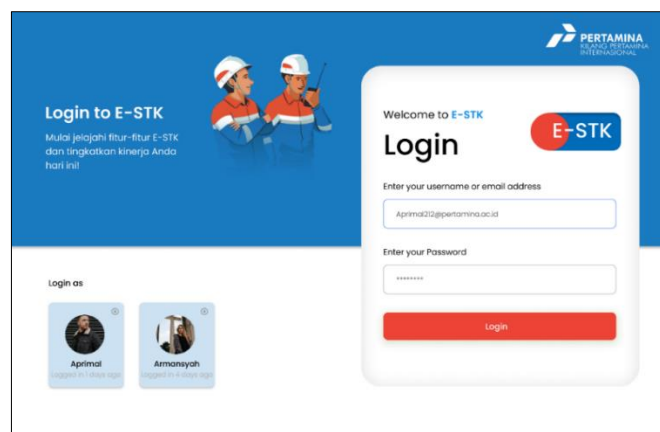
PERTAMINA
KILANG PERTAMINA INTERNASIONAL

Login to E-STK

Mulai jelajahi fitur-fitur E-STK dan tingkatkan kinerja Anda hari ini!

Welcome to E-STK

Login

E-STK

Enter your username or email address

Aprimal212@pertamina.ac.id

Enter your Password

••••••••

Login

Login as

Aprimal
Logged in 1 days ago

Armansyah
Logged in 4 days ago